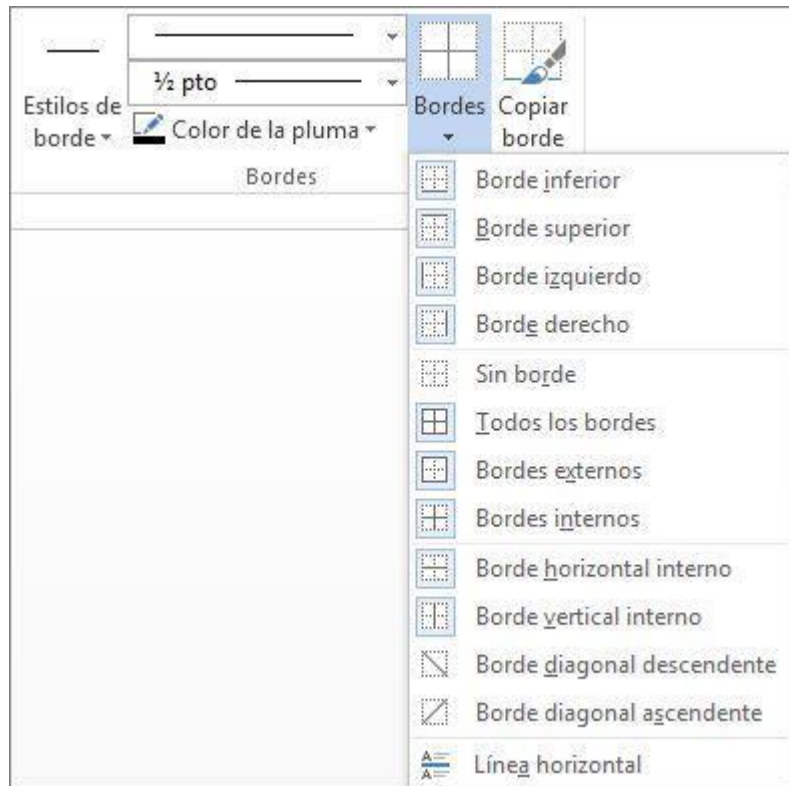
Estilos de borde
½ pto
Color de la pluma
Bordes
Copiar borde
Bordes

Borde inferior
Borde superior
Borde izquierdo
Borde derecho
Sin borde
Todos los bordes
Bordes externos
Bordes internos
Borde horizontal interno
Borde vertical interno
Borde diagonal descendente
Borde diagonal ascendente
Línea horizontal